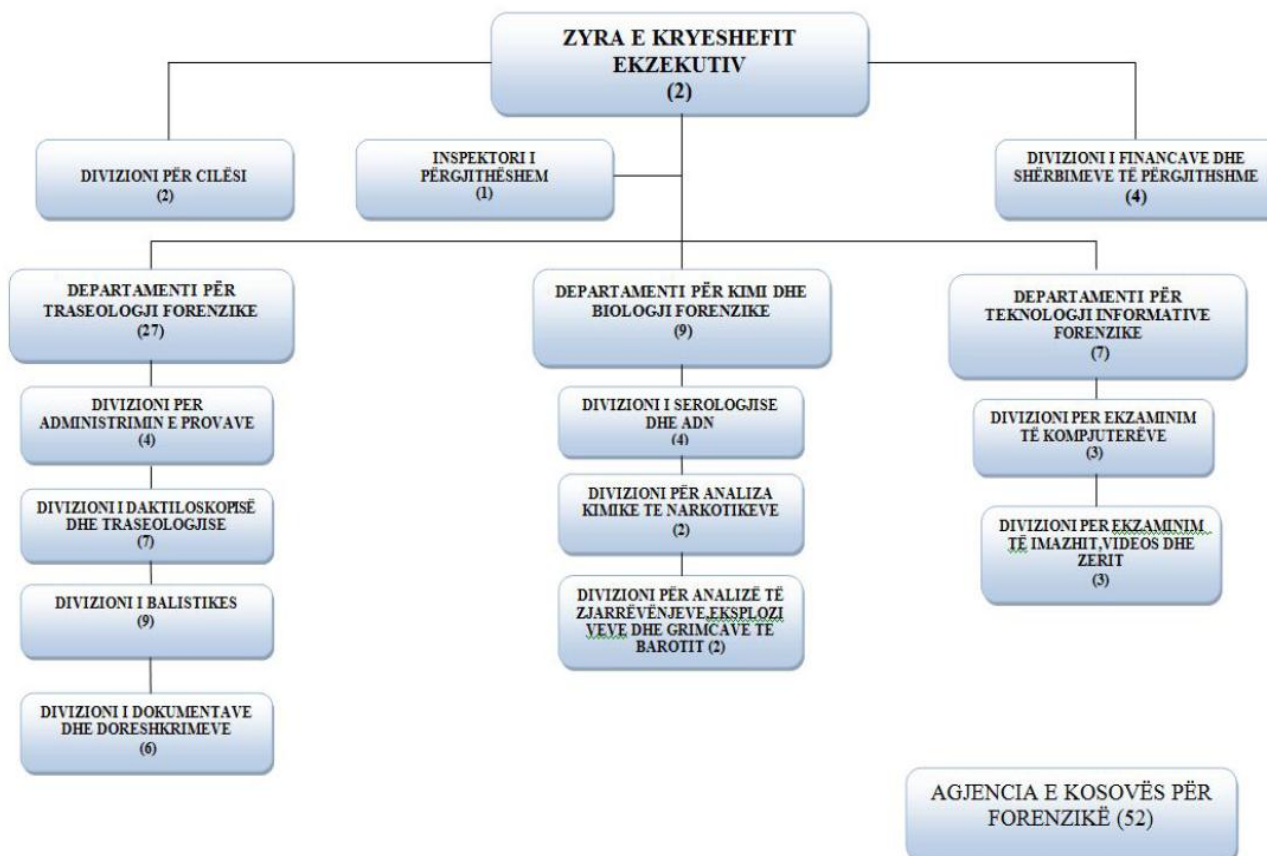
ZYRA E KRYESHEFIT EKZEKUTIV
(2)

DIVIZIONI PËR CILËSI
(2)

INSPEKTORI I PËRGJITHËSHEM
(1)

DIVIZIONI I FINANCAVE DHE SHËRBIMEVE TË PËRGJITHSHME
(4)

DEPARTAMENTI PËR TRASEOLOGJI FORENZIKE
(27)

DIVIZIONI PER ADMINISTRIMIN E PROVAVE
(4)

DIVIZIONI I DAKTILOSKOPISË DHE TRASEOLOGJISE
(7)

DIVIZIONI I BALISTIKES
(9)

DIVIZIONI I DOKUMENTAVE DHE DORESHKRIMEVE
(6)

DEPARTAMENTI PËR KIMI DHE BIOLOGJI FORENZIKE
(9)

DIVIZIONI I SEROLOGJISE DHE ADN
(4)

DIVIZIONI PËR ANALIZA KIMIKE TE NARKOTIKEVE
(2)

DIVIZIONI PËR ANALIZË TË ZJARRËVËNJEVE,EKSPLOZI VEVE DHE GRIMCAVE TE BAROTIT (2)

DEPARTAMENTI PËR TEKNOLOGJI INFORMATIVE FORENZIKE
(7)

DIVIZIONI PER EKZAMINIM TË KOMPJUTERËVE
(3)

DIVIZIONI PER EKZAMINIM TË IMAZHIT,VIDEOS DHE ZERIT
(3)

AGJENCIA E KOSOVËS PËR FORENZIKË (52)